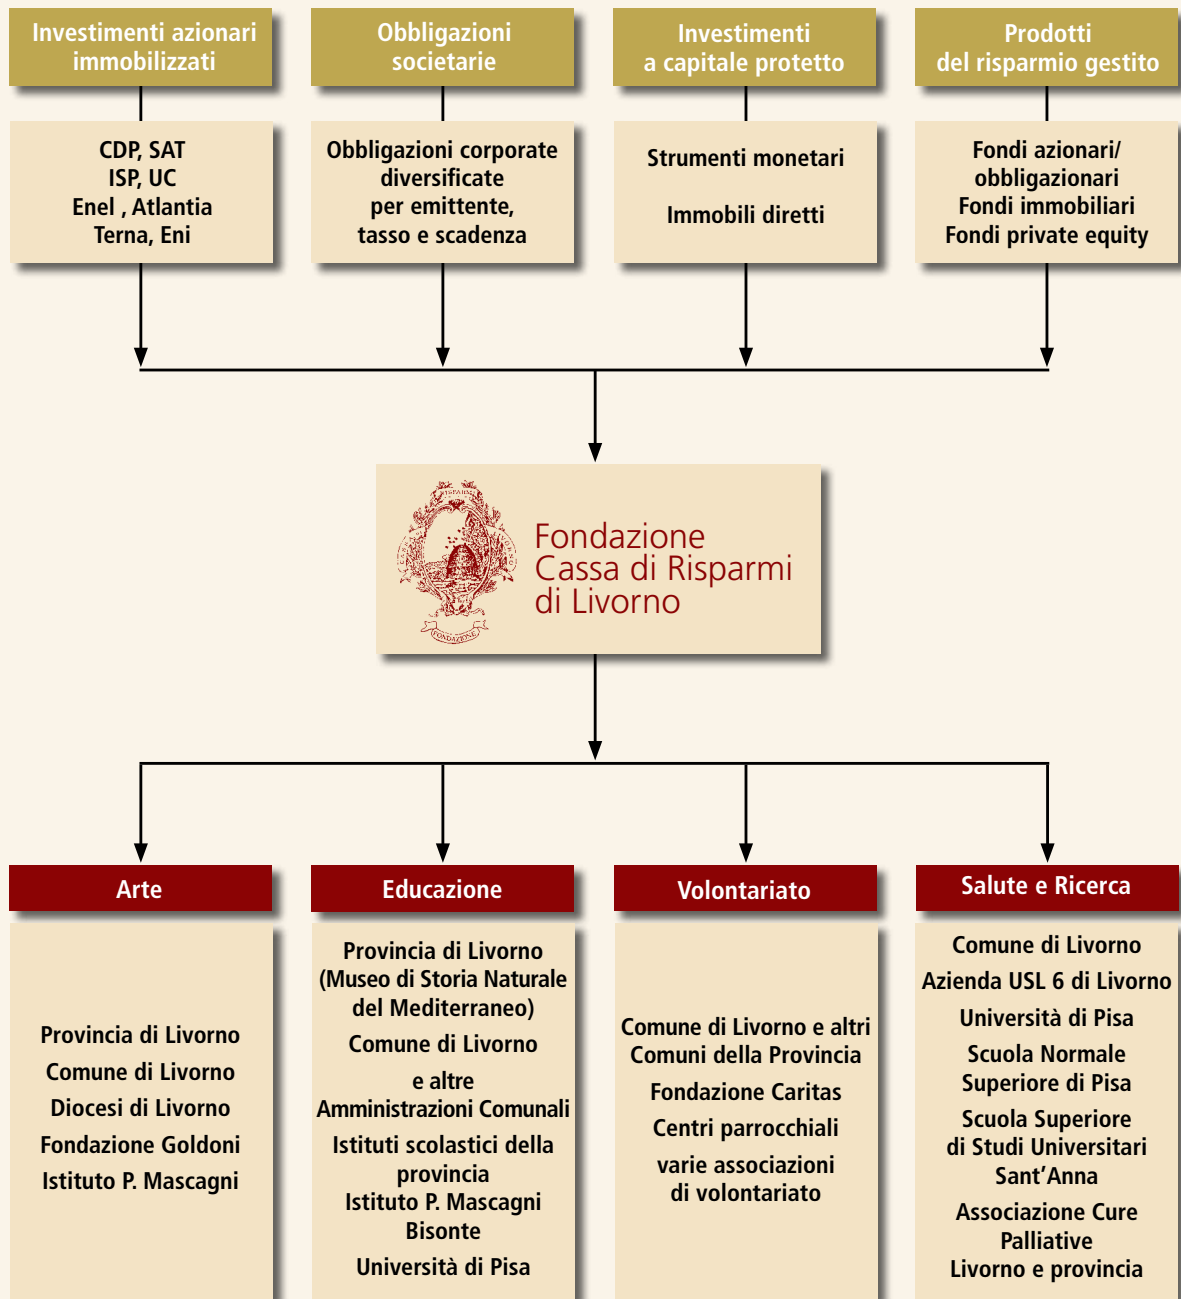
Investimenti azionari immobilizzati

CDP, SAT
ISP, UC
Enel , Atlantia
Terna, Eni

Obbligazioni societarie

Obbligazioni corporate diversificate per emittente, tasso e scadenza

Investimenti a capitale protetto

Strumenti monetari

Immobili diretti

Prodotti del risparmio gestito

Fondi azionari/ obbligazionari
Fondi immobiliari
Fondi private equity

Fondazione Cassa di Risparmi di Livorno

Arte

Provincia di Livorno
Comune di Livorno
Diocesi di Livorno
Fondazione Goldoni
Istituto P. Mascagni

Educazione

Provincia di Livorno (Museo di Storia Naturale del Mediterraneo)
Comune di Livorno
e altre Amministrazioni Comunali
Istituti scolastici della provincia
Istituto P. Mascagni
Bisonte
Università di Pisa

Volontariato

Comune di Livorno e altri Comuni della Provincia
Fondazione Caritas
Centri parrocchiali
varie associazioni di volontariato

Salute e Ricerca

Comune di Livorno
Azienda USL 6 di Livorno
Università di Pisa
Scuola Normale Superiore di Pisa
Scuola Superiore di Studi Universitari Sant’Anna
Associazione Cure Palliative Livorno e provincia